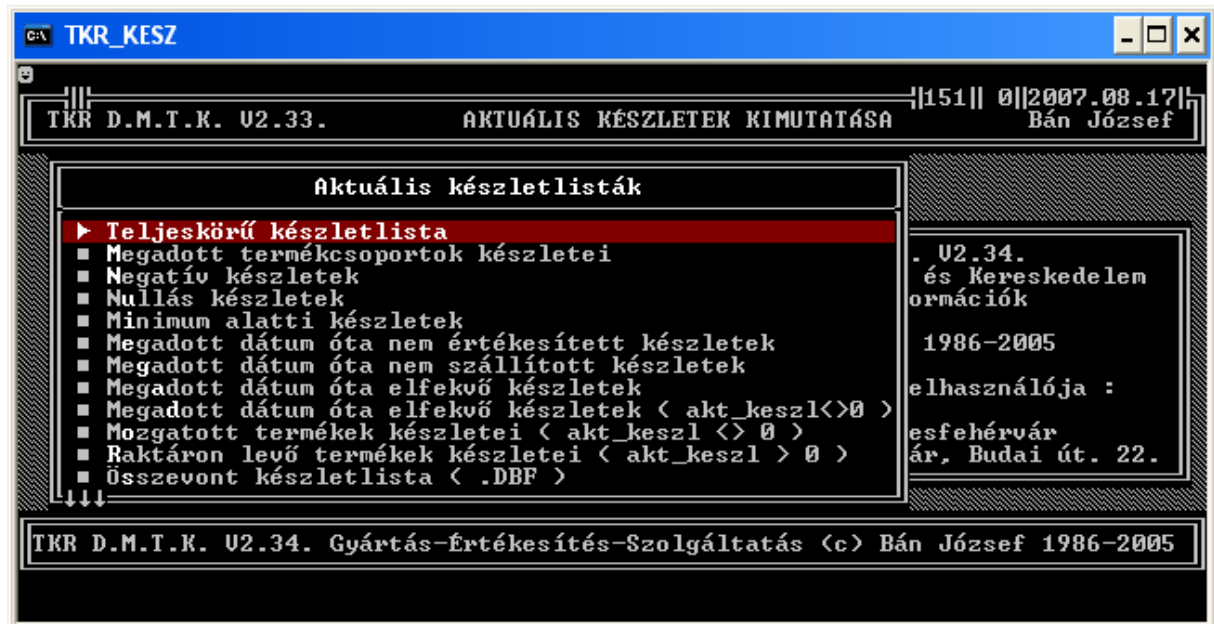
TKR_KESZ

151 0 2007.08.17
TKR D.M.T.K. V2.33. AKTUÁLIS KÉSZLETEK KIMUTATÁSA Bán József

Aktuális készletlisták

▸ Teljeskörű készletlista
■ Megadott termékcsoportok készletei
■ Negatív készletek
■ Nullás készletek
■ Minimum alatti készletek
■ Megadott dátum óta nem értékesített készletek
■ Megadott dátum óta nem szállított készletek
■ Megadott dátum óta elfekvő készletek
■ Megadott dátum óta elfekvő készletek ( akt_keszl<>0 )
■ Mozgatott termékek készletei ( akt_keszl <> 0 )
■ Raktáron levő termékek készletei ( akt_keszl > 0 )
■ Összevont készletlista ( .DBF )
↓↓↓

. V2.34.
és Kereskedelem
ormációk

1986-2005

elhasználója :

esfehérvár
ár, Budai út. 22.

TKR D.M.T.K. V2.34. Gyártás-Értékesítés-Szolgáltatás (c) Bán József 1986-2005